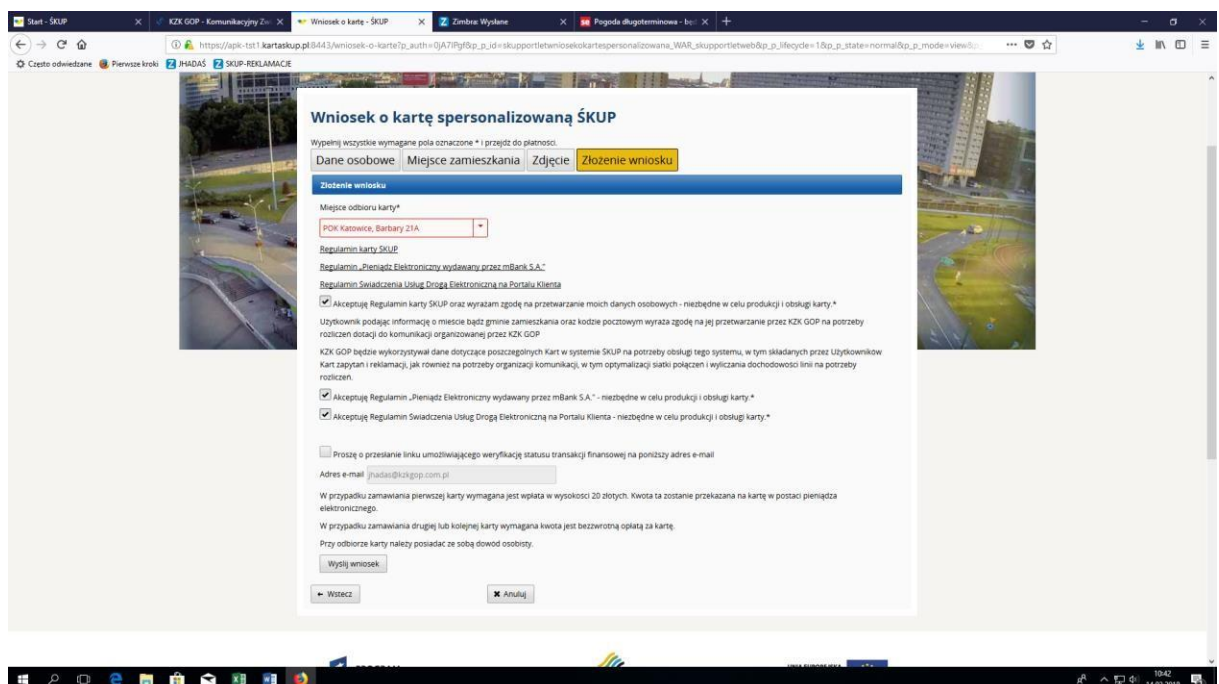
Start - ŚKUP
KZK GOP - Komunikacyjny Zw
Wniosek o kartę - ŚKUP
Zimbra: Wysłane
Pogoda długoterminowa - bez
https://apk-tst1.kartaskup.pl:8443/wniosek-o-karte?p_auth=0jA7lPgf&p_p_id=skupportletwnioskokartespersonalizowana_WAR_skupportletweb&p_p_lifecycle=1&p_p_state=normal&p_p_mode=view&
Często odwiedzane Pierwsze kroki JHADAŚ SKUP-REKLAMACJE

Wniosek o kartę spersonalizowaną ŚKUP

Wypełnij wszystkie wymagane pola oznaczone * i przejdź do płatności.

Dane osobowe | Miejsce zamieszkania | Zdjęcie | Złożenie wniosku

Złożenie wniosku

Miejsce odbioru karty*

POK Katowice, Barbary 21A

Regulamin karty ŚKUP

Regulamin „Pieniądz Elektroniczny wydawany przez mBank S.A."

Regulamin Świadczenia Usług Drogą Elektroniczną na Portalu Klienta

Akceptuję Regulamin karty ŚKUP oraz wyrażam zgodę na przetwarzanie moich danych osobowych - niezbędne w celu produkcji i obsługi karty.*

Użytkownik podając informację o miescie bądź gminie zamieszkania oraz kodzie pocztowym wyraża zgodę na jej przetwarzanie przez KZK GOP na potrzeby rozliczeń dotacji do komunikacji organizowanej przez KZK GOP

KZK GOP będzie wykorzystywał dane dotyczące poszczególnych Kart w systemie ŚKUP na potrzeby obsługi tego systemu, w tym składanych przez Użytkowników Kart zapytań i reklamacji, jak również na potrzeby organizacji komunikacji, w tym optymalizacji siatki połączeń i wyliczania dochodowości linii na potrzeby rozliczeń.

Akceptuję Regulamin „Pieniądz Elektroniczny wydawany przez mBank S.A." - niezbędne w celu produkcji i obsługi karty.*

Akceptuję Regulamin Świadczenia Usług Drogą Elektroniczną na Portalu Klienta - niezbędne w celu produkcji i obsługi karty.*

Proszę o przesłanie linku umożliwiającego weryfikację statusu transakcji finansowej na poniższy adres e-mail

Adres e-mail jhadas@kzkgop.com.pl

W przypadku zamawiania pierwszej karty wymagana jest wpłata w wysokości 20 złotych. Kwota ta zostanie przekazana na kartę w postaci pieniądza elektronicznego.

W przypadku zamawiania drugiej lub kolejnej karty wymagana kwota jest bezzwrotną opłatą za kartę.

Przy odbiorze karty należy posiadać ze sobą dowód osobisty.

Wyślij wniosek

← Wstecz

✖ Anuluj

10:42